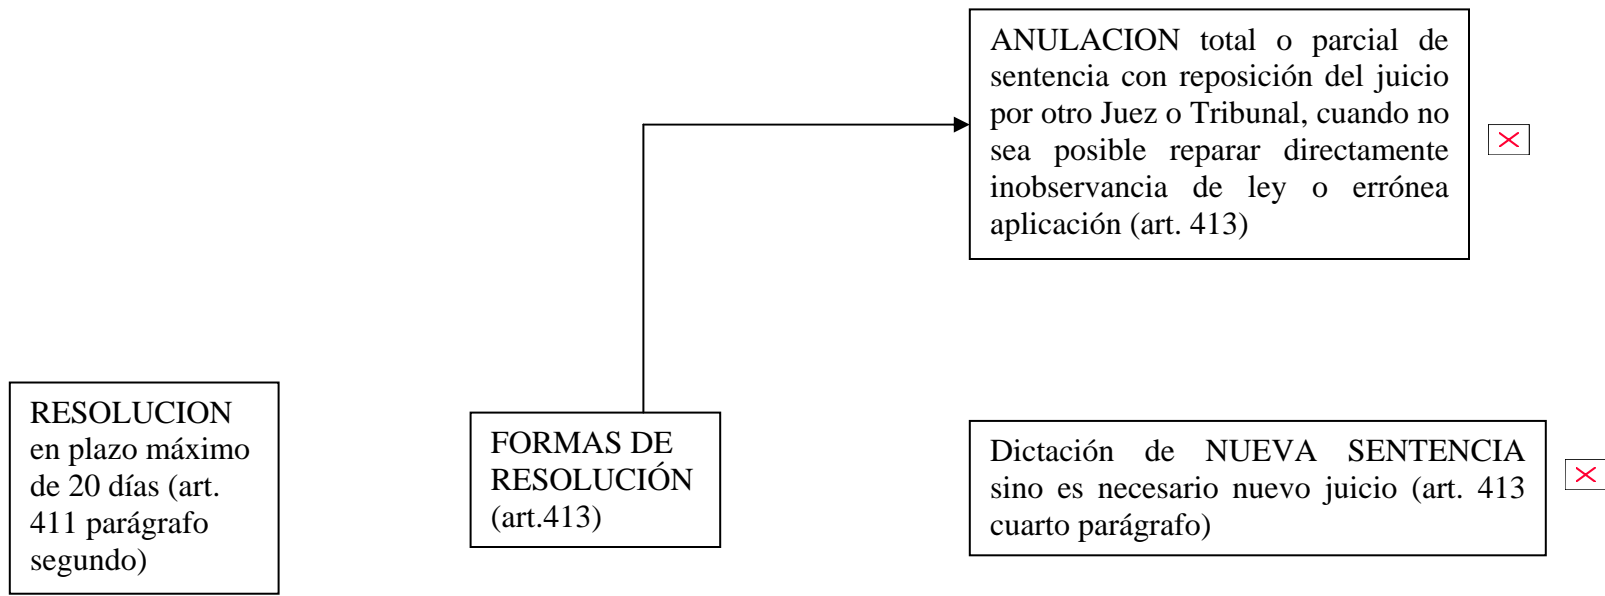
ANULACION total o parcial de sentencia con reposición del juicio por otro Juez o Tribunal, cuando no sea posible reparar directamente inobservancia de ley o errónea aplicación (art. 413)

RESOLUCION en plazo máximo de 20 días (art. 411 parágrafo segundo)

FORMAS DE RESOLUCIÓN (art.413)

Dictación de NUEVA SENTENCIA sino es necesario nuevo juicio (art. 413 cuarto parágrafo)